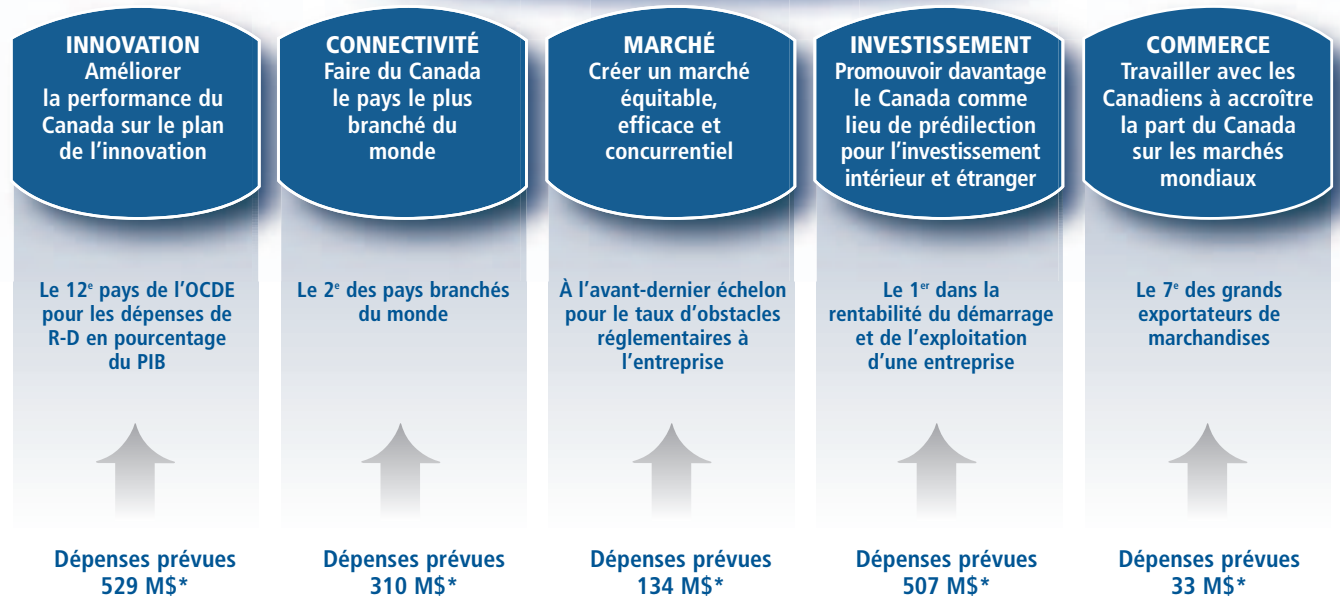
INNOVATION
Améliorer la performance du Canada sur le plan de l'innovation

Le 12$^{e}$ pays de l'OCDE pour les dépenses de R-D en pourcentage du PIB

Dépenses prévues 529 M$*

CONNECTIVITÉ
Faire du Canada le pays le plus branché du monde

Le 2$^{e}$ des pays branchés du monde

Dépenses prévues 310 M$*

MARCHÉ
Créer un marché équitable, efficace et concurrentiel

À l'avant-dernier échelon pour le taux d'obstacles réglementaires à l'entreprise

Dépenses prévues 134 M$*

INVESTISSEMENT
Promouvoir davantage le Canada comme lieu de prédilection pour l'investissement intérieur et étranger

Le 1$^{er}$ dans la rentabilité du démarrage et de l'exploitation d'une entreprise

Dépenses prévues 507 M$*

COMMERCE
Travailler avec les Canadiens à accroître la part du Canada sur les marchés mondiaux

Le 7$^{e}$ des grands exportateurs de marchandises

Dépenses prévues 33 M$*